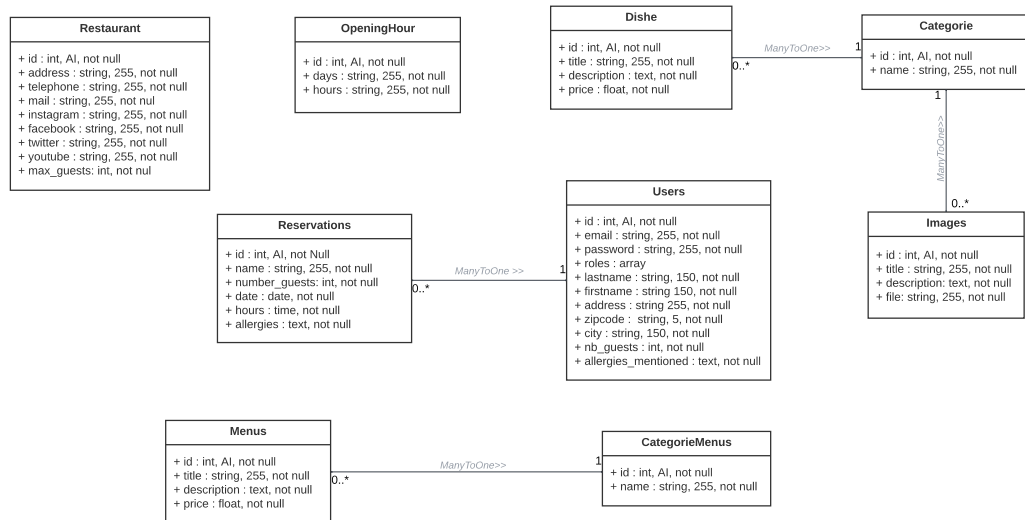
Restaurant

+ id : int, AI, not null
+ address : string, 255, not null
+ telephone : string, 255, not null
+ mail : string, 255, not nul
+ instagram : string, 255, not null
+ facebook : string, 255, not null
+ twitter : string, 255, not null
+ youtube : string, 255, not null
+ max_guests: int, not nul

OpeningHour

+ id : int, AI, not null
+ days : string, 255, not null
+ hours : string, 255, not null

Dishe

+ id : int, AI, not null
+ title : string, 255, not null
+ description : text, not null
+ price : float, not null

ManyToOne>>

0..*

1

Categorie

+ id : int, AI, not null
+ name : string, 255, not null

1

ManyToOne>>

0..*

Images

+ id : int, AI, not null
+ title : string, 255, not null
+ description: text, not null
+ file: string, 255, not null

Users

+ id : int, AI, not null
+ email : string, 255, not null
+ password : string, 255, not null
+ roles : array
+ lastname : string, 150, not null
+ firstname : string 150, not null
+ address : string 255, not null
+ zipcode : string, 5, not null
+ city : string, 150, not null
+ nb_guests : int, not null
+ allergies_mentioned : text, not null

Reservations

+ id : int, AI, not Null
+ name : string, 255, not null
+ number_guests: int, not null
+ date : date, not null
+ hours : time, not null
+ allergies : text, not null

ManyToOne >>

0..*

1

Menus

+ id : int, AI, not null
+ title : string, 255, not null
+ description : text, not null
+ price : float, not null

ManyToOne>>

0..*

1

CategorieMenus

+ id : int, AI, not null
+ name : string, 255, not null